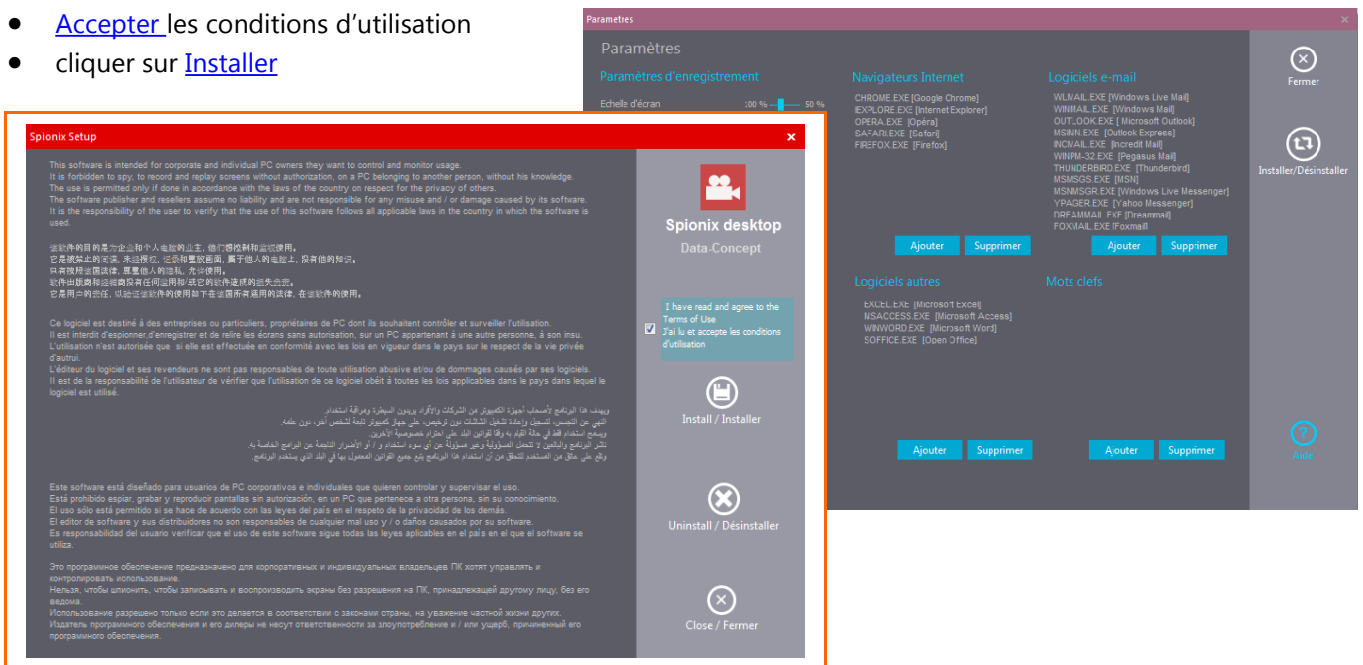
- Accepter les conditions d'utilisation
- cliquer sur Installer

Parametres

Paramètres

Paramètres d'enregistrement

Echelle d'écran 100 % 50 %

Navigateurs Internet

CHROME.EXE [Google Chrome]
IEXPLORE.EXE [Internet Explorer]
OPERA.EXE [Opéra]
SAFARI.EXE [Safari]
FIREFOX.EXE [Firefox]

Ajouter Supprimer

Logiciels e-mail

WLMAIL.EXE [Windows Live Mail]
WINMAIL.EXE [Windows Mail]
OUTLOOK.EXE [ Microsoft Outlook]
MSIMN.EXE [Outlook Express]
INCMAIL.EXE [Incredit Mail]
WINPM-32.EXE [Pegasus Mail]
THUNDERBIRD.EXE [Thunderbird]
MSMSGS.EXE [MSN]
MSNMSGR.EXE [Windows Live Messenger]
YPAGER.EXE [Yahoo Messenger]
DREAMMAIL.EXE [Dreammail]
FOXMAIL.EXE [Foxmail]

Ajouter Supprimer

Logiciels autres

EXCEL.EXE [Microsoft Excel]
MSACCESS.EXE [Microsoft Access]
WINWORD.EXE [Microsoft Word]
SOFFICE.EXE [Open Office]

Ajouter Supprimer

Mots clefs

Ajouter Supprimer

Fermer

Installer/Désinstaller

Aide

Spionix Setup

This software is intended for corporate and individual PC owners they want to control and monitor usage.
It is forbidden to spy, to record and replay screens without authorization, on a PC belonging to another person, without his knowledge.
The use is permitted only if done in accordance with the laws of the country on respect for the privacy of others.
The software publisher and resellers assume no liability and are not responsible for any misuse and / or damage caused by its software.
It is the responsibility of the user to verify that the use of this software follows all applicable laws in the country in which the software is used.

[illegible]

Ce logiciel est destiné à des entreprises ou particuliers, propriétaires de PC dont ils souhaitent contrôler et surveiller l'utilisation.
Il est interdit d'espionner, d'enregistrer et de relire les écrans sans autorisation, sur un PC appartenant à une autre personne, à son insu.
L'utilisation n'est autorisée que si elle est effectuée en conformité avec les lois en vigueur dans le pays sur le respect de la vie privée d'autrui.
L'éditeur du logiciel et ses revendeurs ne sont pas responsables de toute utilisation abusive et/ou de dommages causés par ses logiciels.
Il est de la responsabilité de l'utilisateur de vérifier que l'utilisation de ce logiciel obéit à toutes les lois applicables dans le pays dans lequel le logiciel est utilisé.

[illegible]

Este software está diseñado para usuarios de PC corporativos e individuales que quieren controlar y supervisar el uso.
Está prohibido espiar, grabar y reproducir pantallas sin autorización, en un PC que pertenece a otra persona, sin su conocimiento.
El uso sólo está permitido si se hace de acuerdo con las leyes del país en el respeto de la privacidad de los demás.
El editor de software y sus distribuidores no son responsables de cualquier mal uso y / o daños causados por su software.
Es responsabilidad del usuario verificar que el uso de este software sigue todas las leyes aplicables en el país en el que el software se utiliza.

Это программное обеспечение предназначено для корпоративных и индивидуальных владельцев ПК хотят управлять и контролировать использование.
Нельзя, чтобы шпионить, чтобы записывать и воспроизводить экраны без разрешения на ПК, принадлежащей другому лицу, без его ведома.
Использование разрешено только если это делается в соответствии с законами страны, на уважение частной жизни других.
Издатель программного обеспечения и его дилеры не несут ответственности за злоупотребление и / или ущерб, причиненный его программного обеспечения.

Spionix desktop
Data-Concept

I have read and agree to the Terms of Use
J'ai lu et accepte les conditions d'utilisation

Install / Installer

Uninstall / Désinstaller

Close / Fermer